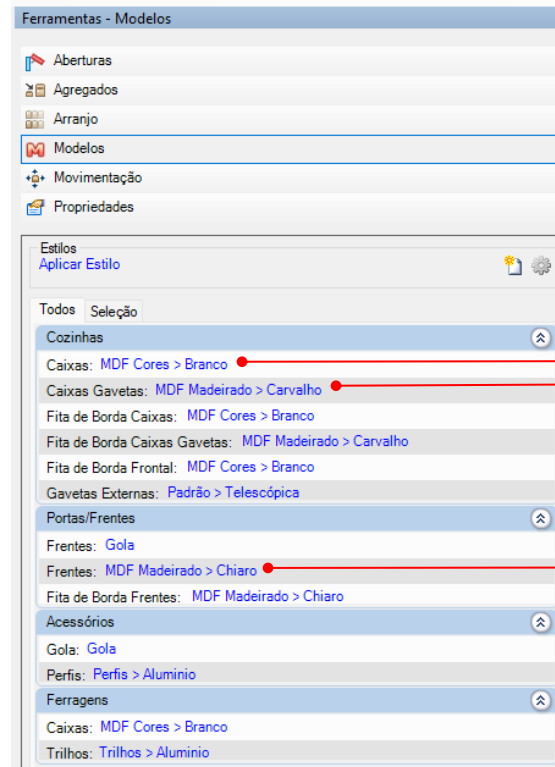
Ferramentas - Modelos

Aberturas
Agregados
Arranjo
Modelos
Movimentação
Propriedades

Estilos
Aplicar Estilo

Todos | Seleção

Cozinhas
Caixas: MDF Cores > Branco
Caixas Gavetas: MDF Madeirado > Carvalho
Fita de Borda Caixas: MDF Cores > Branco
Fita de Borda Caixas Gavetas: MDF Madeirado > Carvalho
Fita de Borda Frontal: MDF Cores > Branco
Gavetas Externas: Padrão > Telescópica

Portas/Frentes
Frentes: Gola
Frentes: MDF Madeirado > Chiaro
Fita de Borda Frentes: MDF Madeirado > Chiaro

Acessórios
Gola: Gola
Perfis: Perfis > Aluminio

Ferragens
Caixas: MDF Cores > Branco
Trilhos: Trilhos > Aluminio